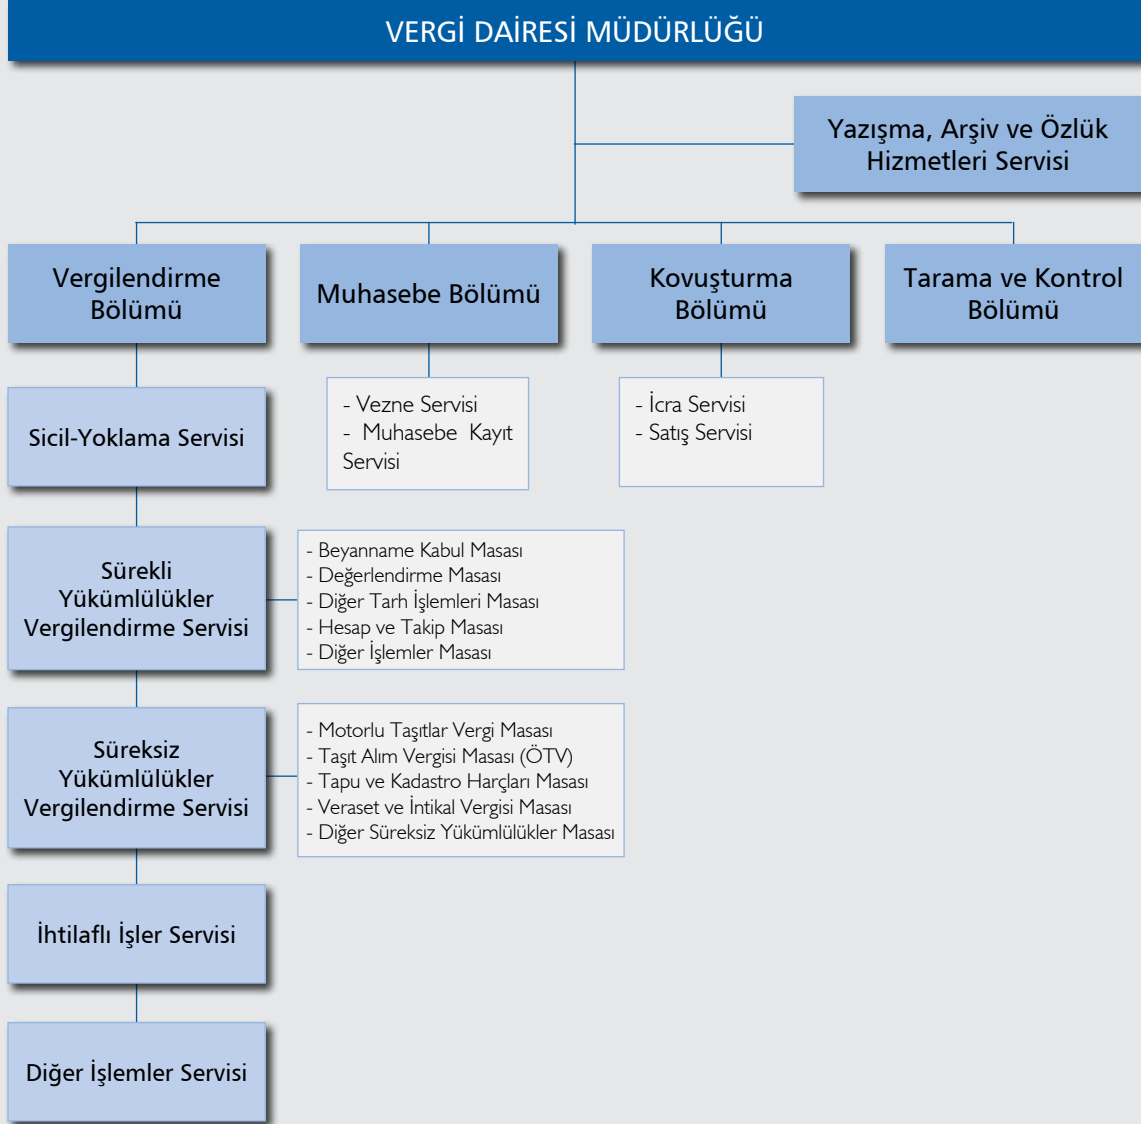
VERGİ DAİRESİ MÜDÜRLÜĞÜ

Yazışma, Arşiv ve Özlük Hizmetleri Servisi

Vergilendirme Bölümü

Muhasebe Bölümü

Kovuşturma Bölümü

Tarama ve Kontrol Bölümü

- Vezne Servisi
- Muhasebe Kayıt Servisi

- İcra Servisi
- Satış Servisi

Sicil-Yoklama Servisi

Sürekli Yükümlülükler Vergilendirme Servisi

- Beyanname Kabul Masası
- Değerlendirme Masası
- Diğer Tarh İşlemleri Masası
- Hesap ve Takip Masası
- Diğer İşlemler Masası

Süreksiz Yükümlülükler Vergilendirme Servisi

- Motorlu Taşıtlar Vergi Masası
- Taşıt Alım Vergisi Masası (ÖTV)
- Tapu ve Kadastro Harçları Masası
- Veraset ve İntikal Vergisi Masası
- Diğer Süreksiz Yükümlülükler Masası

İhtilaflı İşler Servisi

Diğer İşlemler Servisi